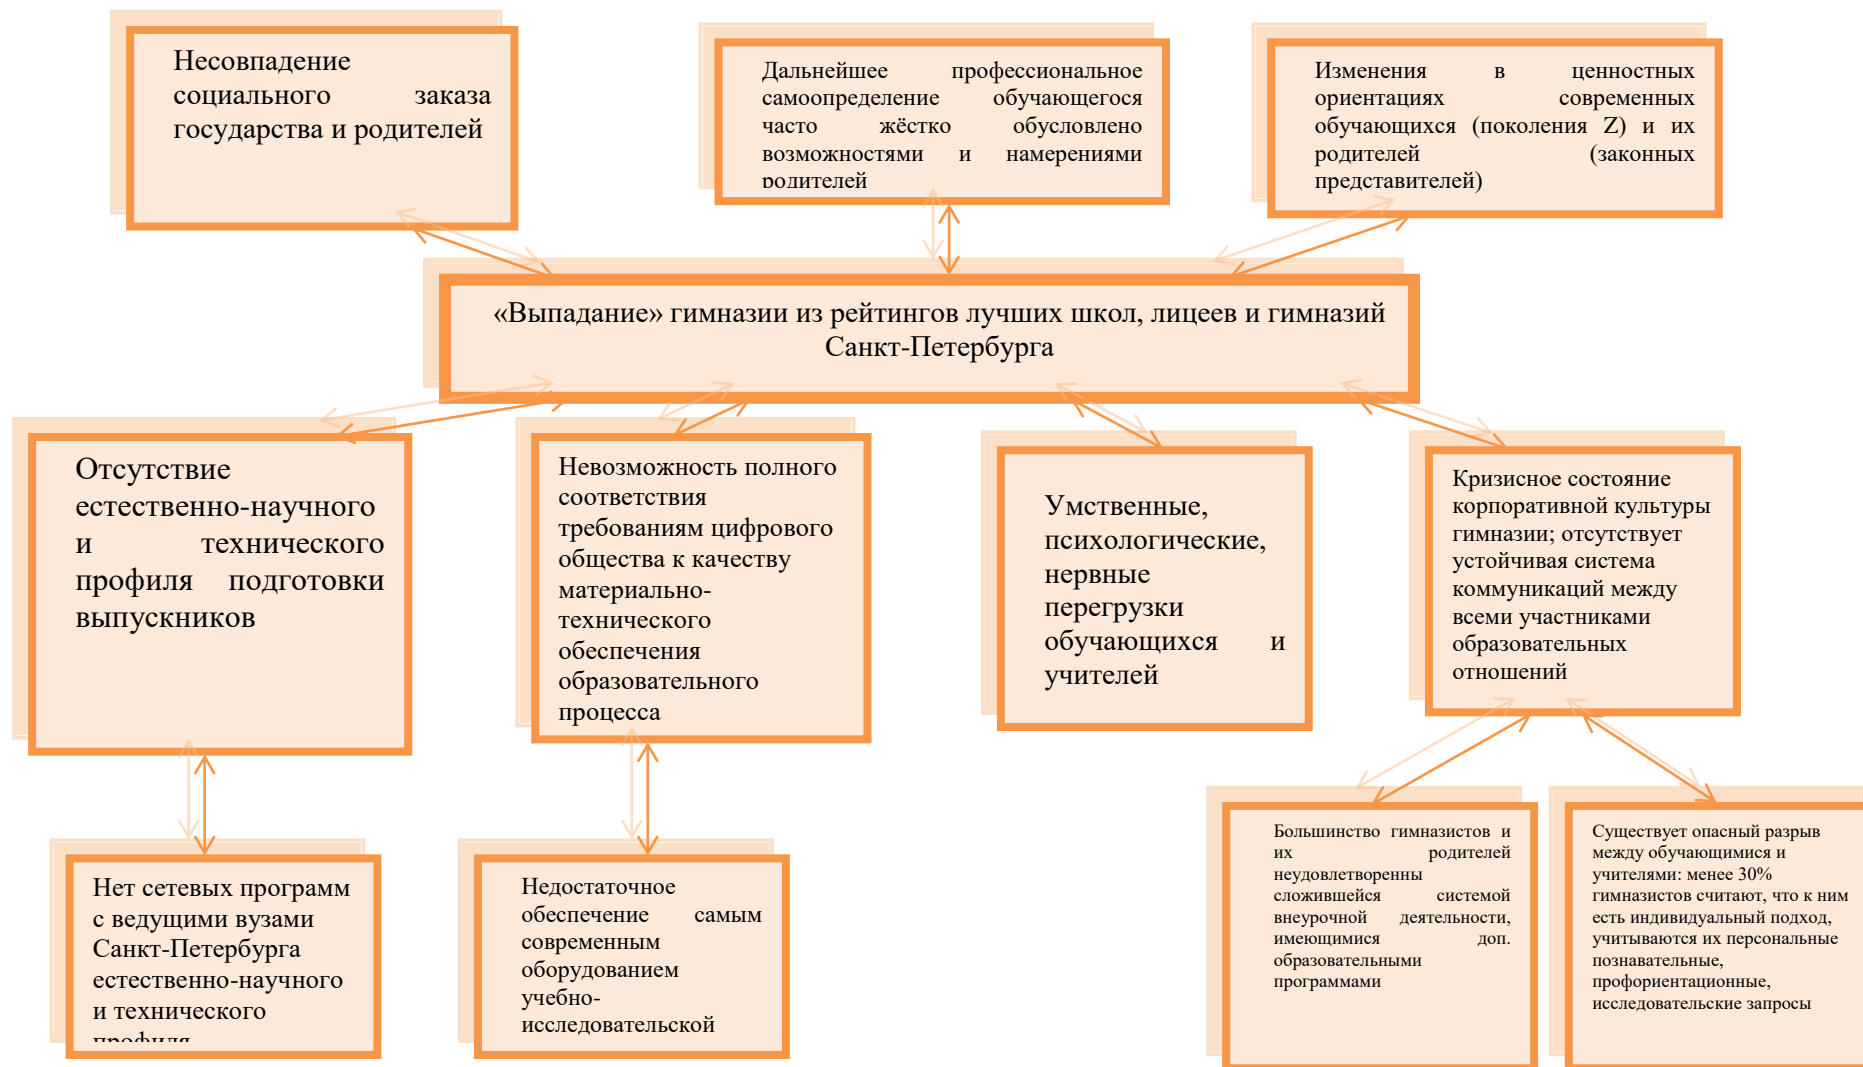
Несовпадение социального заказа государства и родителей

Дальнейшее профессиональное самоопределение обучающегося часто жёстко обусловлено возможностями и намерениями родителей

Изменения в ценностных ориентациях современных обучающихся (поколения Z) и их родителей (законных представителей)

«Выпадание» гимназии из рейтингов лучших школ, лицеев и гимназий Санкт-Петербурга

Отсутствие естественно-научного и технического профиля подготовки выпускников

Невозможность полного соответствия требованиям цифрового общества к качеству материально-технического обеспечения образовательного процесса

Умственные, психологические, нервные перегрузки обучающихся и учителей

Кризисное состояние корпоративной культуры гимназии; отсутствует устойчивая система коммуникаций между всеми участниками образовательных отношений

Нет сетевых программ с ведущими вузами Санкт-Петербурга естественно-научного и технического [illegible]

Недостаточное обеспечение самым современным оборудованием учебно-исследовательской

Большинство гимназистов и их родителей неудовлетворенны сложившейся системой внеурочной деятельности, имеющимися доп. образовательными программами

Существует опасный разрыв между обучающимися и учителями: менее 30% гимназистов считают, что к ним есть индивидуальный подход, учитываются их персональные познавательные, профориентационные, исследовательские запросы